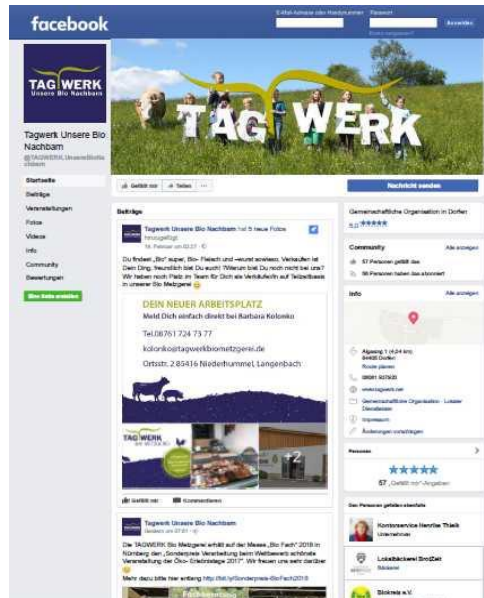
facebook

E-Mail-Adresse oder Handynummer Passwort Anmelden

Konto vergessen?

TAG WERK
Unsere Bio Nachbarn

TAG WERK

Tagwerk Unsere Bio Nachbarn

@TAGWERK.UnsereBioNachbarn

Startseite
Beiträge
Veranstaltungen
Fotos
Videos
Info
Community
Bewertungen

Eine Seite erstellen

Gefällt mir Teilen ···

Nachricht senden

Beiträge

Tagwerk Unsere Bio Nachbarn hat 5 neue Fotos hinzugefügt.
16. Februar um 02:21 ·

Du findest „Bio" super, Bio- Fleisch und -wurst sowieso. Verkaufen ist Dein Ding, freundlich bist Du auch! Warum bist Du noch nicht bei uns? Wir haben noch Platz im Team für Dich als Verkäufer/in auf Teilzeitbasis in unserer Bio Metzgerei 😊

DEIN NEUER ARBEITSPLATZ
Meld Dich einfach direkt bei Barbara Kolonko

Tel.08761 724 73 77

kolonko@tagwerkbiometzgerei.de

Ortsstr. 2 85416 Niederhummel, Langenbach

TAG WERK

+2

Gefällt mir Kommentieren

Tagwerk Unsere Bio Nachbarn
Gestern um 07:01 ·

Die TAGWERK Bio Metzgerei erhält auf der Messe „Bio Fach" 2018 in Nürnberg den „Sonderpreis Verarbeitung beim Wettbewerb schönste Veranstaltung der Öko- Erlebnistage 2017". Wir freuen uns sehr darüber 😊
Mehr dazu bitte hier entlang http://bit.ly/Sonderpreis-BioFach2018

Gemeinschaftliche Organisation in Dorfen
5,0 ★★★★★

Community Alle anzeigen
57 Personen gefällt das
58 Personen haben das abonniert

Info Alle anzeigen

Algasing 1 (4,24 km)
84405 Dorfen
Route planen
08081 937920
www.tagwerk.net
Gemeinschaftliche Organisation · Lokaler Dienstleister
Impressum
Änderungen vorschlagen

Personen

★★★★★
57 „Gefällt mir"-Angaben

Den Personen gefallen ebenfalls

Kontorservice Henrike Thiele
Unternehmen

Lokalbäckerei BrotZeit
Bäckerei

Biokreis e.V.